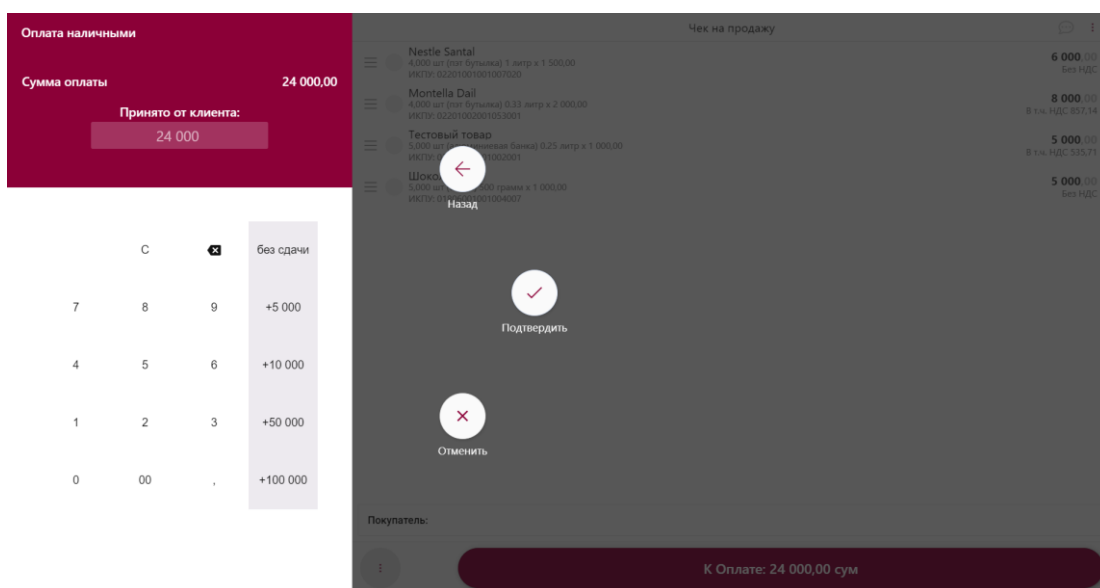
Оплата наличными

Сумма оплаты 24 000,00

Принято от клиента:

24 000

C

без сдачи

7 8 9 +5 000

4 5 6 +10 000

1 2 3 +50 000

0 00 , +100 000

Чек на продажу

Nestle Santal
4,000 шт (пэт бутылка) 1 литр x 1 500,00
ИКПУ: 02201001001007020
6 000,00
Без НДС

Montella Dail
4,000 шт (пэт бутылка) 0.33 литр x 2 000,00
ИКПУ: 02201002001053001
8 000,00
В т.ч. НДС 857,14

Тестовый товар
5,000 шт ([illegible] банка) 0.25 литр x 1 000,00
ИКПУ: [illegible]002001
5 000,00
В т.ч. НДС 535,71

Шоко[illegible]
5,000 шт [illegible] грамм x 1 000,00
ИКПУ: 01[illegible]001004007
5 000,00
Без НДС

Назад

Подтвердить

Отменить

Покупатель:

К Оплате: 24 000,00 сум